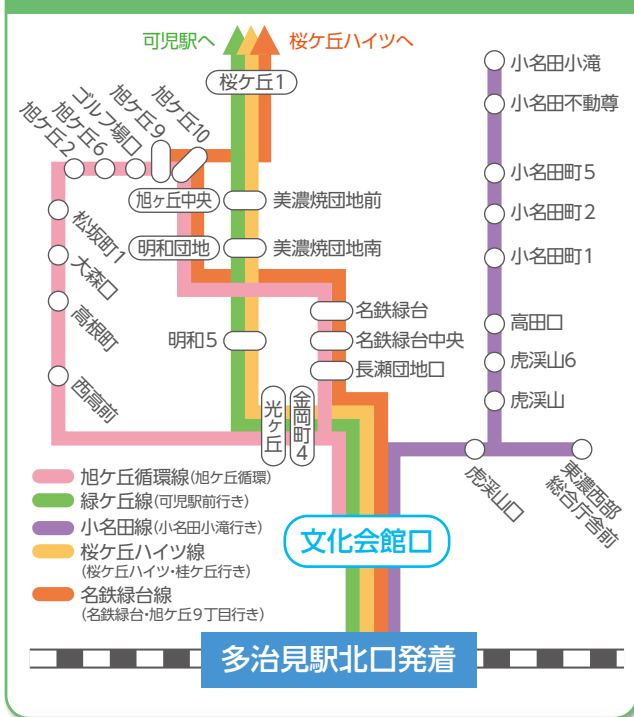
可児駅へ
桜ケ丘ハイツへ
桜ケ丘1
旭ケ丘10
旭ケ丘9
ゴルフ場口
旭ケ丘6
旭ケ丘2
旭ヶ丘中央
美濃焼団地前
明和団地
美濃焼団地南
松坂町1
大森口
高根町
西高前
明和5
名鉄緑台
名鉄緑台中央
長瀬団地口
光ケ丘
金岡町4
小名田小滝
小名田不動尊
小名田町5
小名田町2
小名田町1
高田口
虎渓山6
虎渓山
虎渓山口
東濃西部総合庁舎前
旭ケ丘循環線(旭ケ丘循環)
緑ケ丘線(可児駅前行き)
小名田線(小名田小滝行き)
桜ケ丘ハイツ線
(桜ケ丘ハイツ・桂ケ丘行き)
名鉄緑台線
(名鉄緑台・旭ケ丘9丁目行き)
文化会館口
多治見駅北口発着